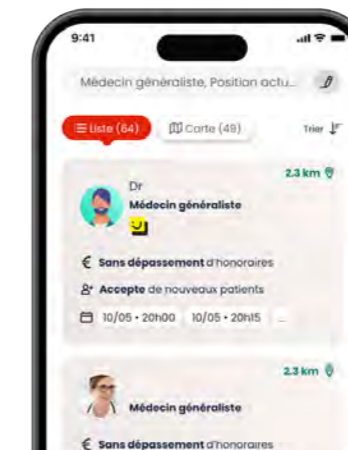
9:41

Médecin généraliste, Position actu...

Liste (64) Carte (49) Trier

2.3 km

Dr
Médecin généraliste

€ Sans dépassement d'honoraires

Accepte de nouveaux patients

10/05 • 20h00 10/05 • 20h15 ...

2.3 km

Médecin généraliste

€ Sans dépassement d'honoraires